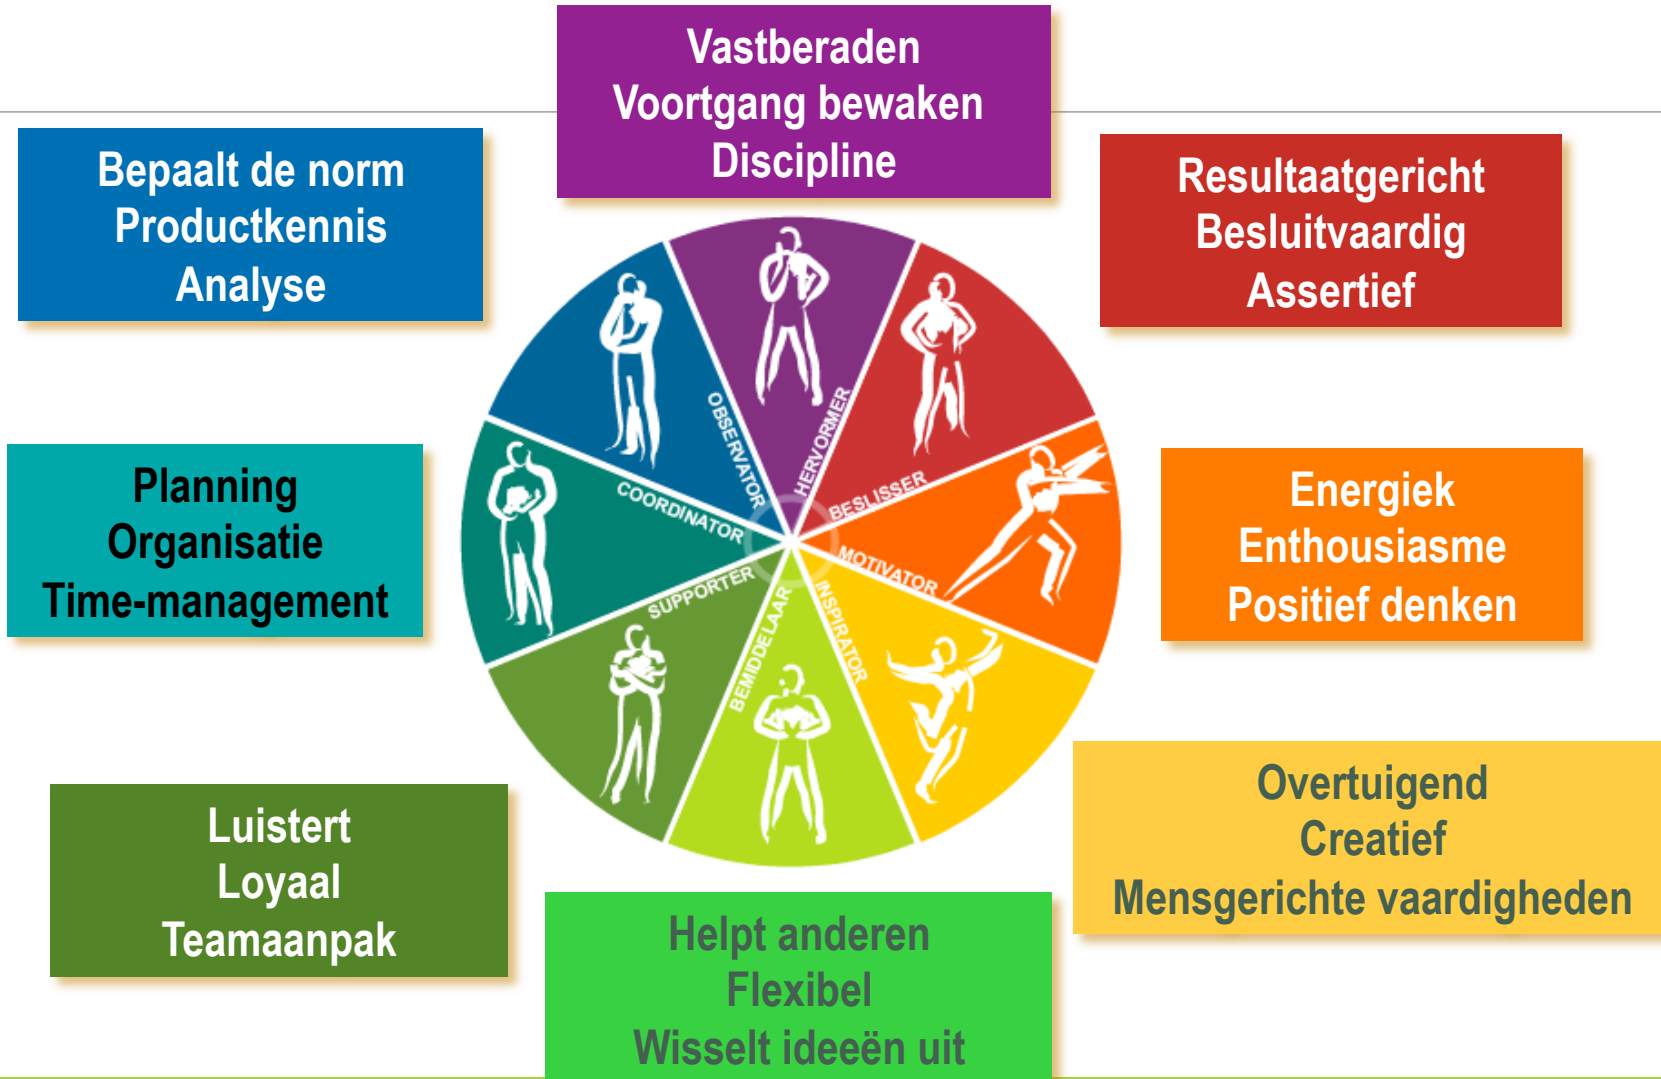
Vastberaden
Voortgang bewaken
Discipline

Bepaalt de norm
Productkennis
Analyse

Resultaatgericht
Besluitvaardig
Assertief

Planning
Organisatie
Time-management

Energiek
Enthousiasme
Positief denken

OBSERVATOR
HERVORMER
BESLISSER
COORDINATOR
MOTIVATOR
SUPPORTER
BEMIDDELAAR
INSPIRATOR

Overtuigend
Creatief
Mensgerichte vaardigheden

Luistert
Loyaal
Teamaanpak

Helpt anderen
Flexibel
Wisselt ideeën uit